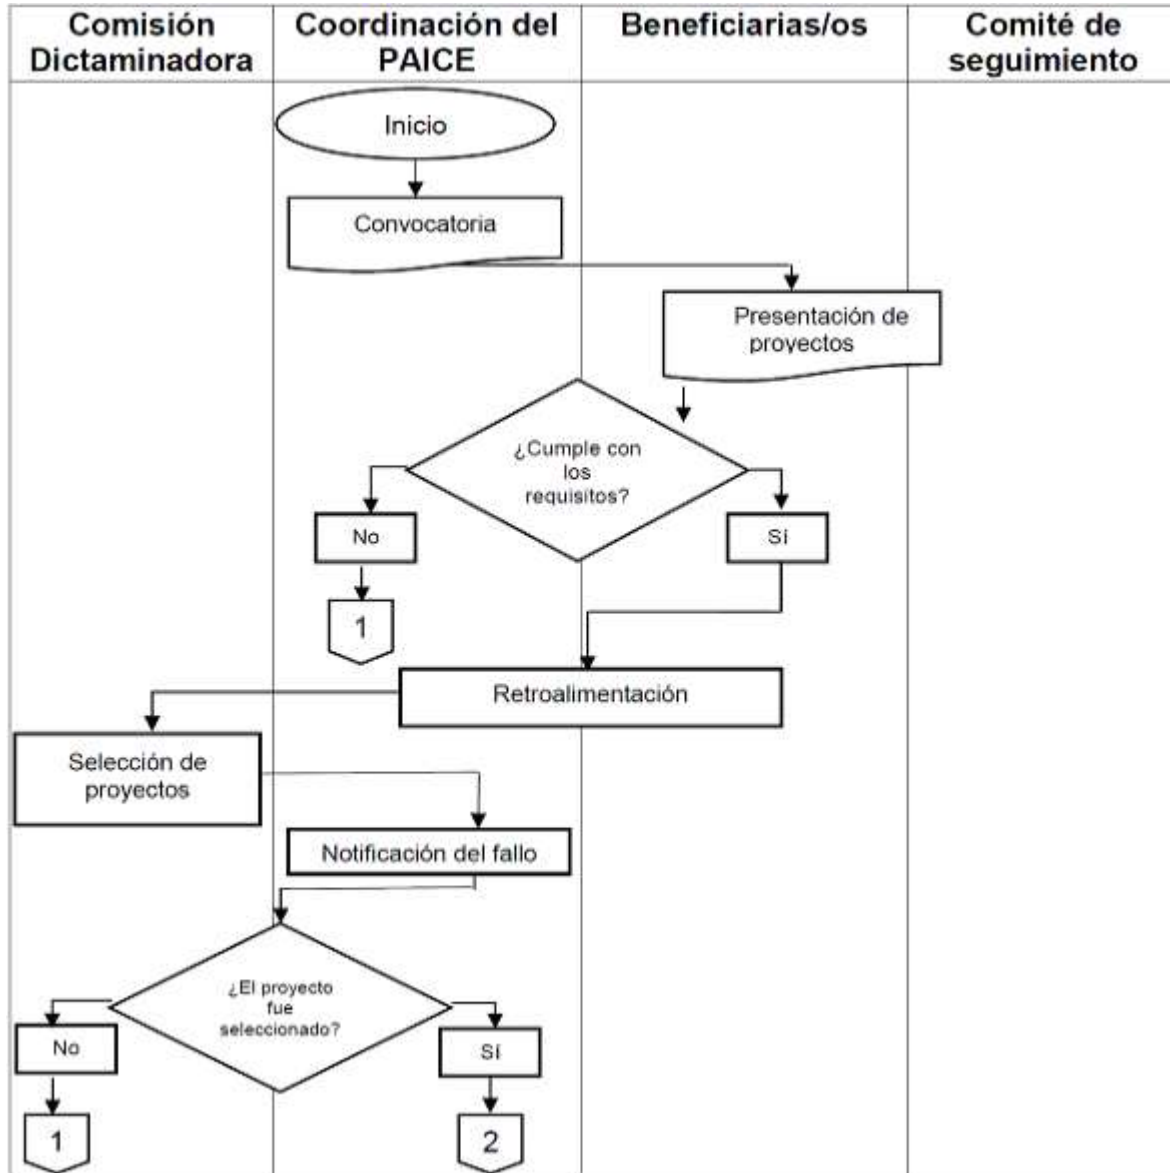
| Comisión Dictaminadora | Coordinación del PAICE | Beneficiarias/os | Comité de seguimiento |
|---|---|---|---|

Inicio

Convocatoria

Presentación de proyectos

¿Cumple con los requisitos?

No

1

Sí

Retroalimentación

Selección de proyectos

Notificación del fallo

¿El proyecto fue seleccionado?

No

1

Sí

2